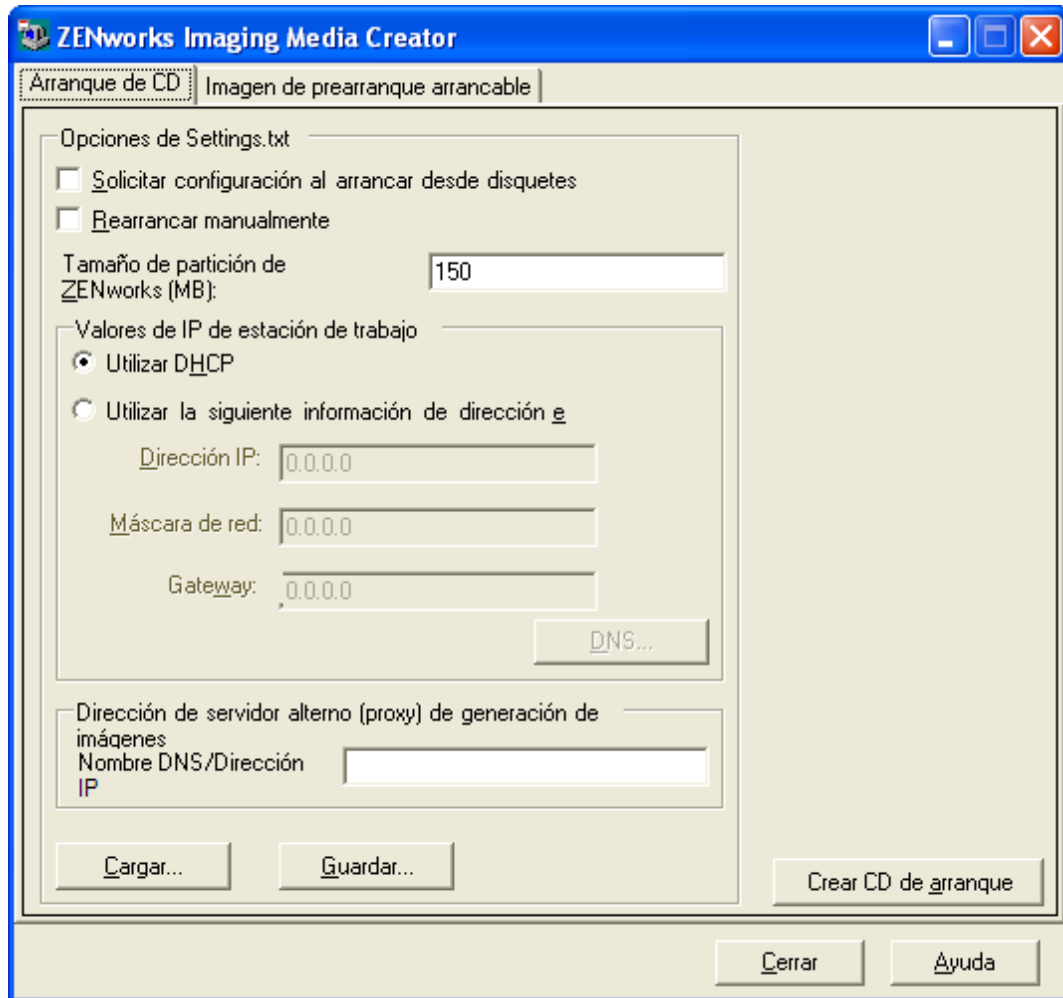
ZENworks Imaging Media Creator

Arranque de CD | Imagen de prearranque arrancable

Opciones de Settings.txt

Solicitar configuración al arrancar desde disquetes

Rearrancar manualmente

Tamaño de partición de ZENworks (MB): 150

Valores de IP de estación de trabajo

Utilizar DHCP

Utilizar la siguiente información de dirección e

Dirección IP: 0.0.0.0

Máscara de red: 0.0.0.0

Gateway: 0.0.0.0

DNS...

Dirección de servidor alterno (proxy) de generación de imágenes

Nombre DNS/Dirección IP

Cargar...

Guardar...

Crear CD de arranque

Cerrar

Ayuda